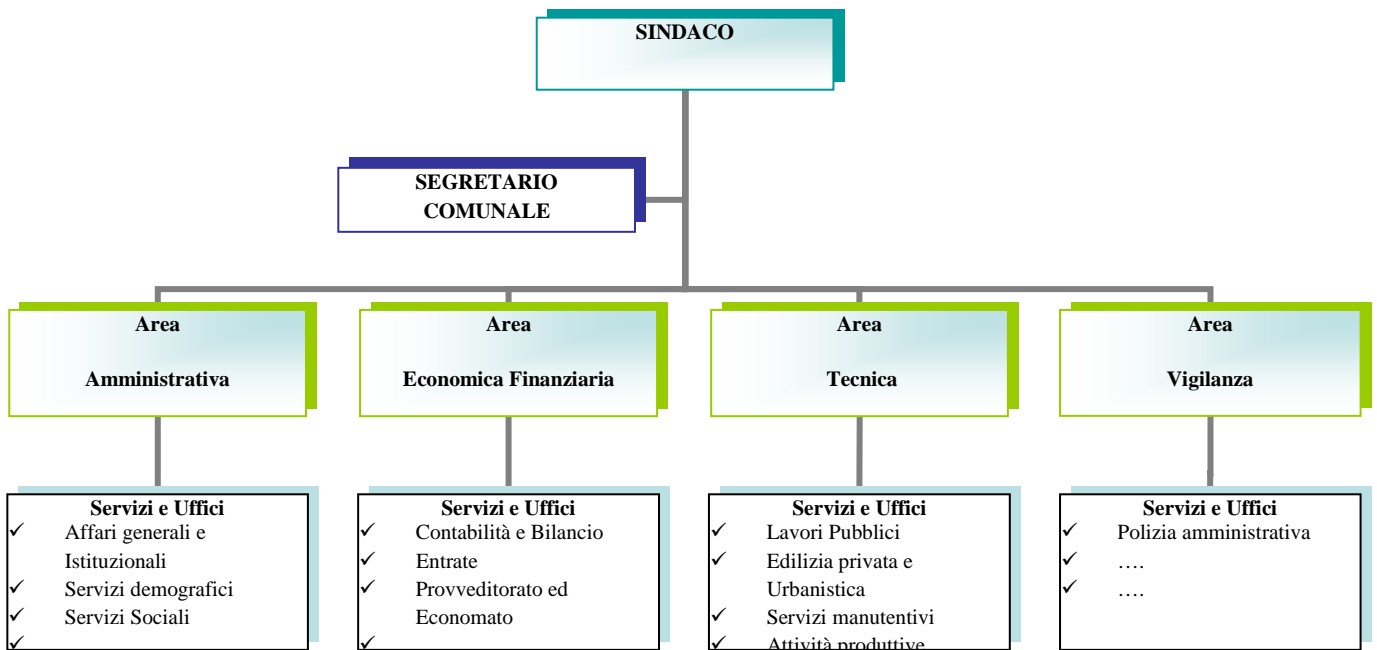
SINDACO

SEGRETARIO COMUNALE

Area

Amministrativa

Area

Economica Finanziaria

Area

Tecnica

Area

Vigilanza

Servizi e Uffici
✓ Affari generali e Istituzionali
✓ Servizi demografici
✓ Servizi Sociali
✓

Servizi e Uffici
✓ Contabilità e Bilancio
✓ Entrate
✓ Provveditorato ed Economato
✓

Servizi e Uffici
✓ Lavori Pubblici
✓ Edilizia privata e Urbanistica
✓ Servizi manutentivi
✓ Attività produttive

Servizi e Uffici
✓ Polizia amministrativa
✓ ….
✓ ….